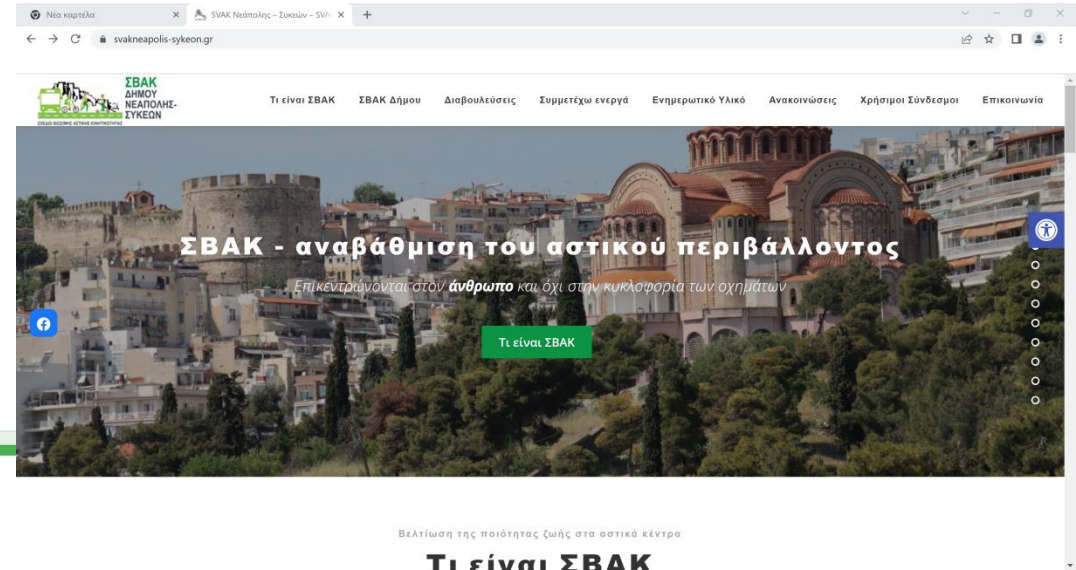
Νέα καρτέλα
SVAK Νεάπολης – Συκεών – SVA
svakneapolis-sykeon.gr

ΣΒΑΚ ΔΗΜΟΥ ΝΕΑΠΟΛΗΣ-ΣΥΚΕΩΝ
ΣΧΕΔΙΟ ΒΙΩΣΙΜΗΣ ΑΣΤΙΚΗΣ ΚΙΝΗΤΙΚΟΤΗΤΑΣ

Τι είναι ΣΒΑΚ
ΣΒΑΚ Δήμου
Διαβουλεύσεις
Συμμετέχω ενεργά
Ενημερωτικό Υλικό
Ανακοινώσεις
Χρήσιμοι Σύνδεσμοι
Επικοινωνία

ΣΒΑΚ - αναβάθμιση του αστικού περιβάλλοντος

Επικεντρώνονται στον **άνθρωπο** και όχι στην κυκλοφορία των οχημάτων

Τι είναι ΣΒΑΚ

Βελτίωση της ποιότητας ζωής στα αστικά κέντρα

Τι είναι ΣΒΑΚ